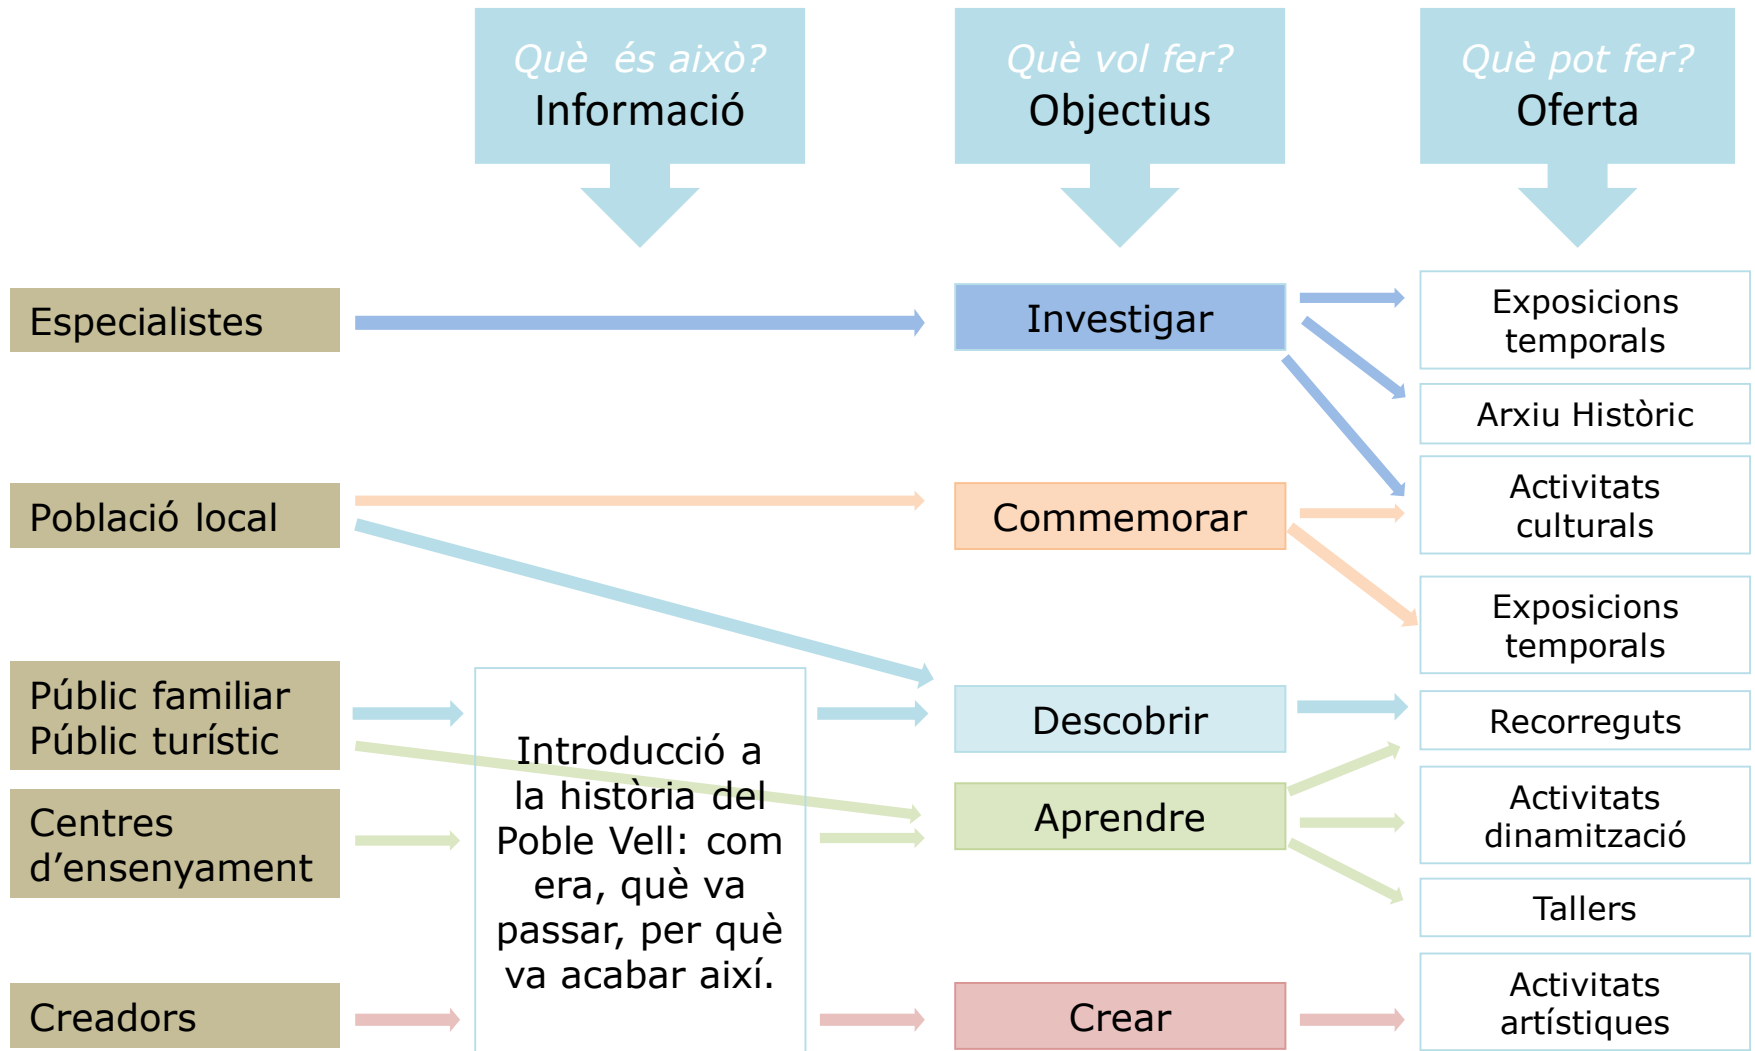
Què és això?
Informació

Què vol fer?
Objectius

Què pot fer?
Oferta

Especialistes

Investigar

Exposicions temporals

Arxiu Històric

Població local

Commemorar

Activitats culturals

Exposicions temporals

Públic familiar
Públic turístic

Introducció a la història del Poble Vell: com era, què va passar, per què va acabar així.

Descobrir

Recorreguts

Centres d'ensenyament

Aprendre

Activitats dinamització

Tallers

Creadors

Crear

Activitats artístiques